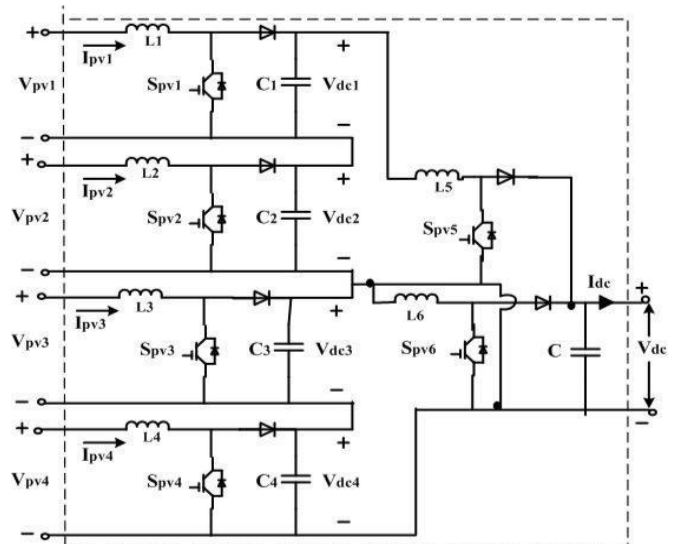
+
$I_{pv1}$
L1
$V_{pv1}$
$S_{pv1}$
$C_1$
+
$V_{dc1}$
−
−
+
$I_{pv2}$
L2
+
L5
$V_{pv2}$
$S_{pv2}$
$C_2$
$V_{dc2}$
$S_{pv5}$
−
−
+
L3
L6
$I_{dc}$
+
$I_{pv3}$
+
$V_{pv3}$
$S_{pv3}$
$C_3$
$V_{dc3}$
$S_{pv6}$
C
$V_{dc}$
−
−
+
L4
−
$I_{pv4}$
+
$V_{pv4}$
$S_{pv4}$
$C_4$
$V_{dc4}$
−
−